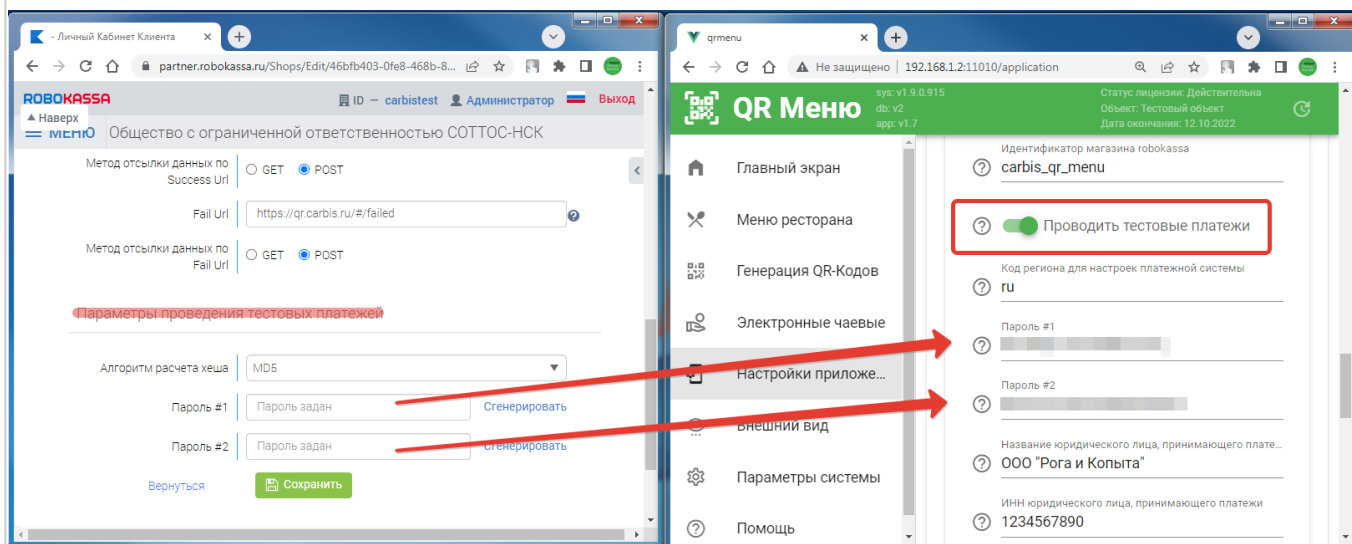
- Личный Кабинет Клиента
partner.robokassa.ru/Shops/Edit/46bfb403-0fe8-468b-8...
ROBOKASSA
ID — carbistest
Администратор
Выход
Наверх
МЕНЮ
Общество с ограниченной ответственностью СОТТОС-НСК

Метод отсылки данных по Success Url
GET
POST
Fail Url
https://qr.carbis.ru/#/failed
Метод отсылки данных по Fail Url
GET
POST

Параметры проведения тестовых платежей

Алгоритм расчета хеша
MD5
Пароль #1
Пароль задан
Сгенерировать
Пароль #2
Пароль задан
Сгенерировать
Вернуться
Сохранить

qrmenu
Не защищено | 192.168.1.2:11010/application
QR Меню
sys: v1.9.0.915
db: v2
app: v1.7
Статус лицензии: Действительна
Объект: Тестовый объект
Дата окончания: 12.10.2022

Главный экран
Меню ресторана
Генерация QR-Кодов
Электронные чаевые
Настройки приложе...
Внешний вид
Параметры системы
Помощь

Идентификатор магазина robokassa
carbis_qr_menu
Проводить тестовые платежи
Код региона для настроек платежной системы
ru
Пароль #1
Пароль #2
Название юридического лица, принимающего плате...
ООО "Рога и Копыта"
ИНН юридического лица, принимающего платежи
1234567890